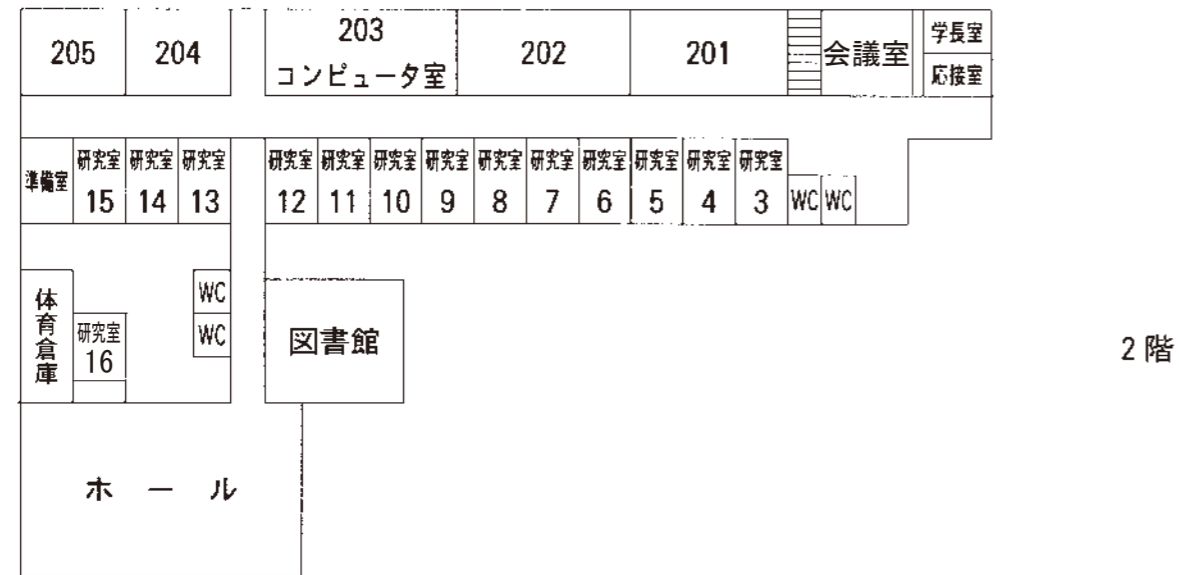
205
204
203
コンピュータ室
202
201
会議室
学長室
応接室

準備室
研究室 15
研究室 14
研究室 13
研究室 12
研究室 11
研究室 10
研究室 9
研究室 8
研究室 7
研究室 6
研究室 5
研究室 4
研究室 3
WC
WC

体育倉庫
研究室 16
WC
WC
図書館

2 階

ホ ー ル